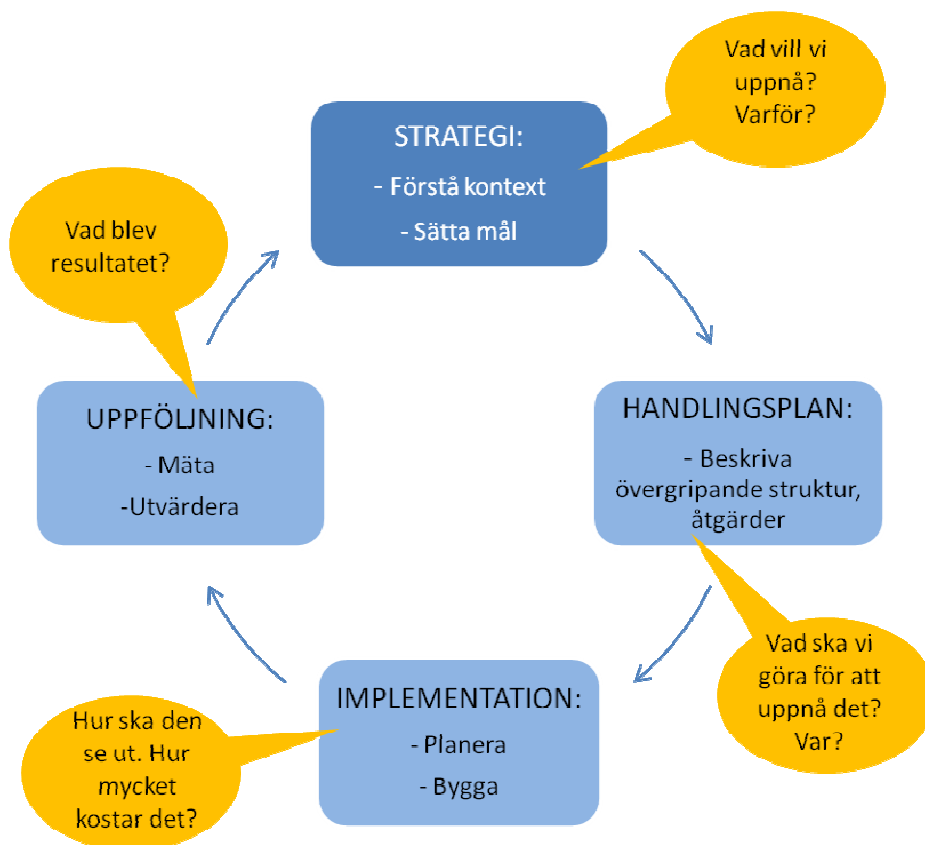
Vad vill vi uppnå? Varför?

STRATEGI:
- Förstå kontext
- Sätta mål

Vad blev resultatet?

HANDLINGSPLAN:
- Beskriva övergripande struktur, åtgärder

UPPFÖLJNING:
- Mäta
-Utvärdera

Vad ska vi göra för att uppnå det? Var?

IMPLEMENTATION:
- Planera
- Bygga

Hur ska den se ut. Hur mycket kostar det?